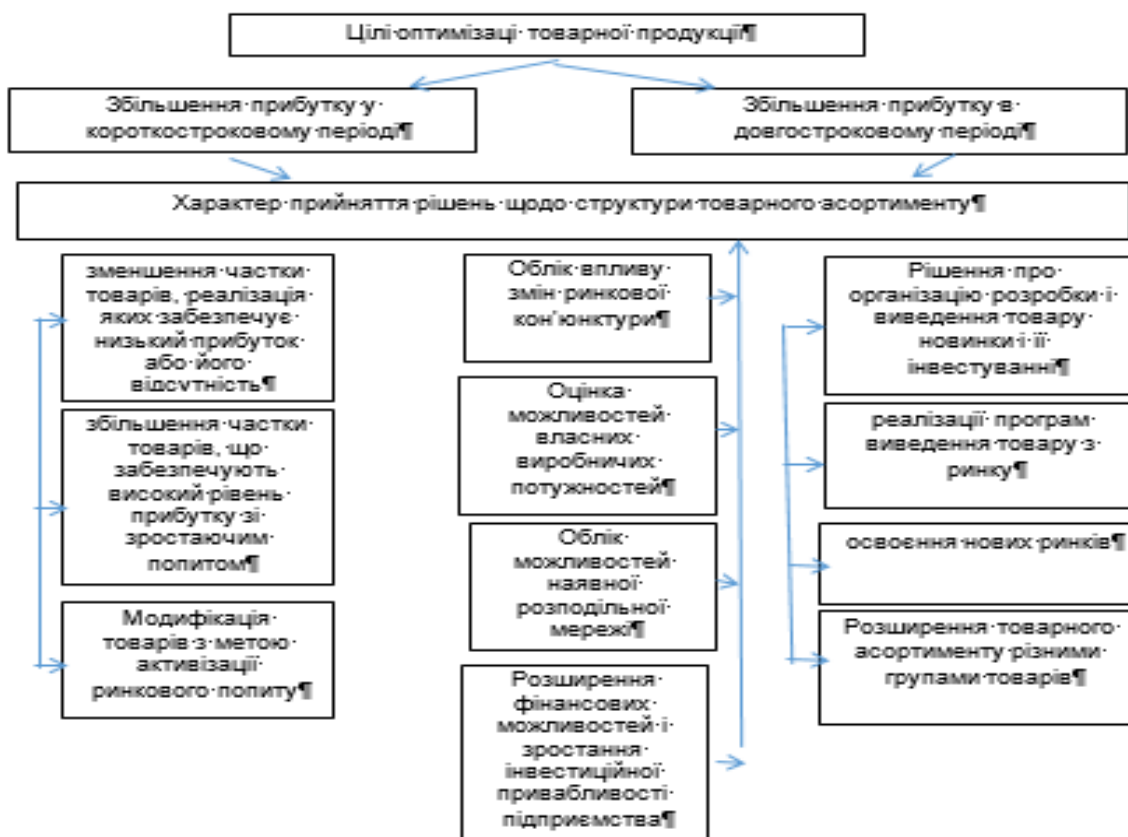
Цілі·оптимізаці·товарної·продукції¶

Збільшення·прибутку·у·короткостроковому·періоді¶

Збільшення·прибутку·в·довгостроковому·періоді¶

Характер·прийняття·рішень·щодо·структури·товарного·асортименту¶

зменшення·частки·товарів,·реалізація·яких·забезпечує·низький·прибуток·або·його·відсутність¶

збільшення·частки·товарів,·що·забезпечують·високий·рівень·прибутку·зі·зростаючим·попитом¶

Модифікація·товарів·з·метою·активізації·ринкового·попиту¶

Облік·впливу·змін·ринкової·кон'юнктури¶

Оцінка·можливостей·власних·виробничих·потужностей¶

Облік·можливостей·наявної·розподільної·мережі¶

Розширення·фінансових·можливостей·і·зростання·інвестиційної·привабливості·підприємства¶

Рішення·про·організацію·розробки·і·виведення·товару·новинки·і·її·інвестуванні¶

реалізації·програм·виведення·товару·з·ринку¶

освоєння·нових·ринків¶

Розширення·товарного·асортименту·різними·групами·товарів¶